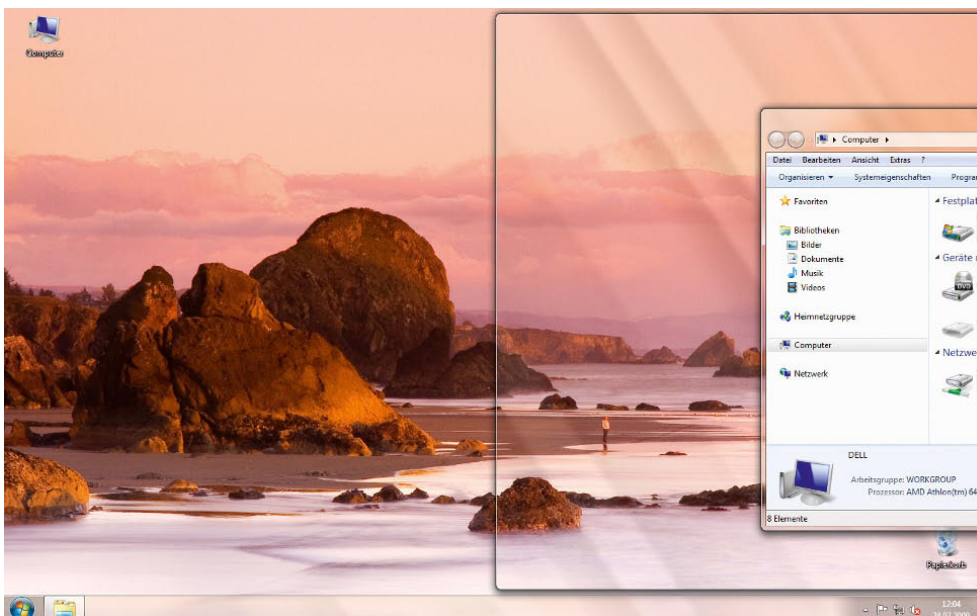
Computer

Computer ▸

Datei Bearbeiten Ansicht Extras ?

Organisieren ▾ Systemeigenschaften Progra

Favoriten

Bibliotheken
Bilder
Dokumente
Musik
Videos

Heimnetzgruppe

Computer

Netzwerk

Festpla

Geräte

Netzwe

DELL
Arbeitsgruppe: WORKGROUP
Prozessor: AMD Athlon(tm) 64

8 Elemente

Papierkorb

12:04
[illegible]